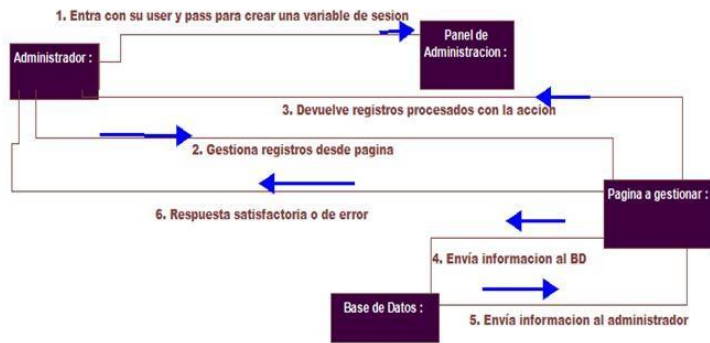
1. Entra con su user y pass para crear una variable de sesion

Administrador :

Panel de Administracion :

3. Devuelve registros procesados con la accion

2. Gestiona registros desde pagina

Pagina a gestionar :

6. Respuesta satisfactoria o de error

4. Envía informacion al BD

Base de Datos :

5. Envía informacion al administrador